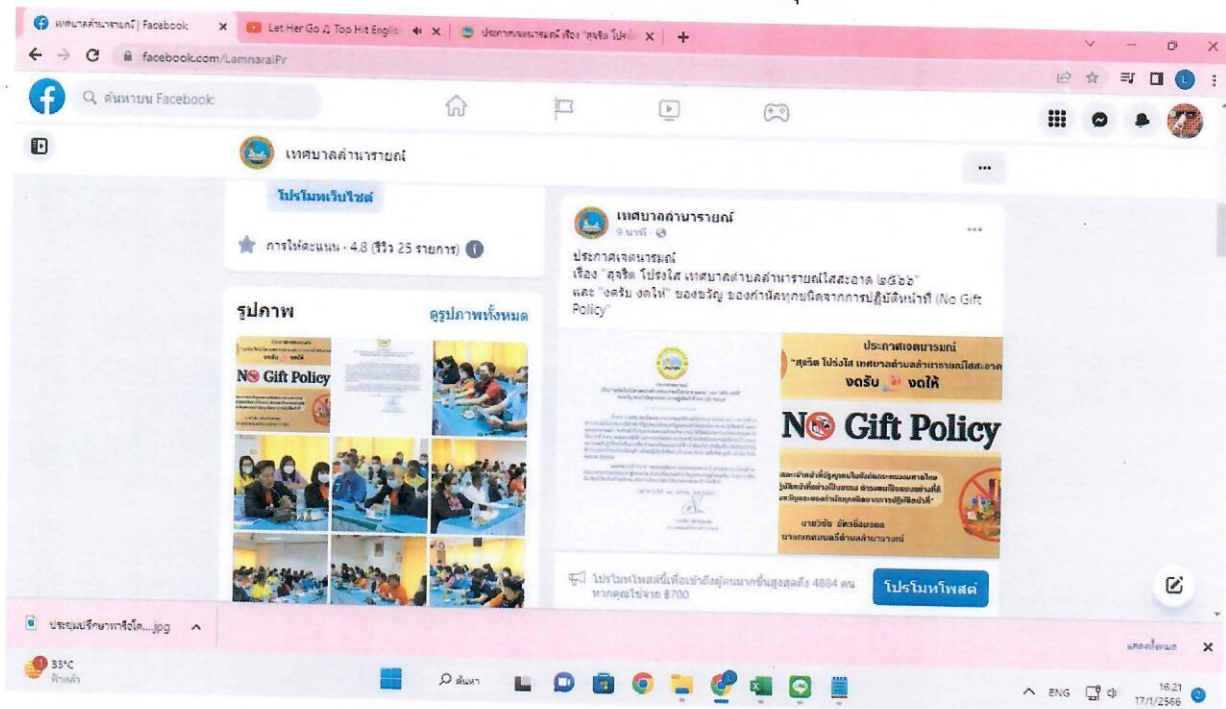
เทศบาลลำนารายณ์ | Facebook
Let Her Go ♫ Top Hit English
ประกาศเจตนารมณ์ เรื่อง "สุจริต โปร่งใส
facebook.com/LamnaraiPr

ค้นหาบน Facebook

เทศบาลลำนารายณ์

โปรโมทเว็บไซต์

การให้คะแนน · 4.8 (รีวิว 25 รายการ)

รูปภาพ
ดูรูปภาพทั้งหมด

N Gift Policy

เทศบาลลำนารายณ์
9 นาที ·

ประกาศเจตนารมณ์
เรื่อง "สุจริต โปร่งใส เทศบาลตำบลลำนารายณ์ใสสะอาด ๒๕๖๖"
และ "งดรับ งดให้" ของขวัญ ของกำนัลทุกชนิดจากการปฏิบัติหน้าที่ (No Gift Policy"

ประกาศเจตนารมณ์
"สุจริต โปร่งใส เทศบาลตำบลลำนารายณ์ใสสะอาด
งดรับ งดให้
N Gift Policy
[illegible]
นายวิชัย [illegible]
นายกเทศมนตรีตำบลลำนารายณ์

โปรโมทโพสต์นี้เพื่อเข้าถึงผู้คนมากขึ้นสูงสุดถึง 4684 คน หากคุณใช้จ่าย ฿700
โปรโมทโพสต์

ประชุมปรึกษาหารือใด....jpg
แสดงทั้งหมด
33°C
ค้นหา
ENG
16:21
17/1/2566